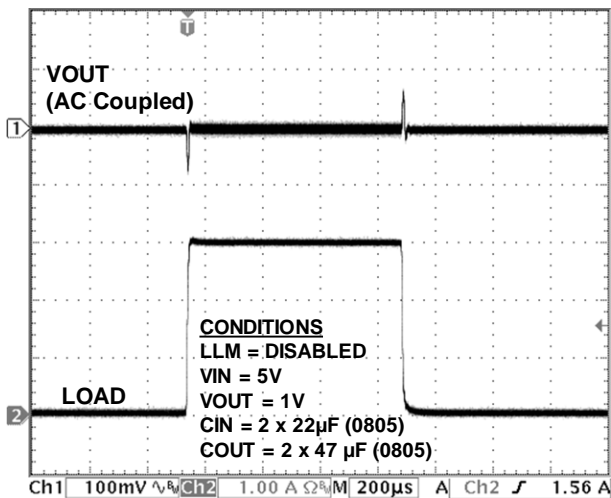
T

VOUT
(AC Coupled)

1

LOAD

2

CONDITIONS
LLM = DISABLED
VIN = 5V
VOUT = 1V
CIN = 2 x 22µF (0805)
COUT = 2 x 47 µF (0805)

Ch1 100mV $\sim^{B_W}$ Ch2 1.00 A $\Omega^{B_W}$ M 200µs A Ch2 $\int$ 1.56 A